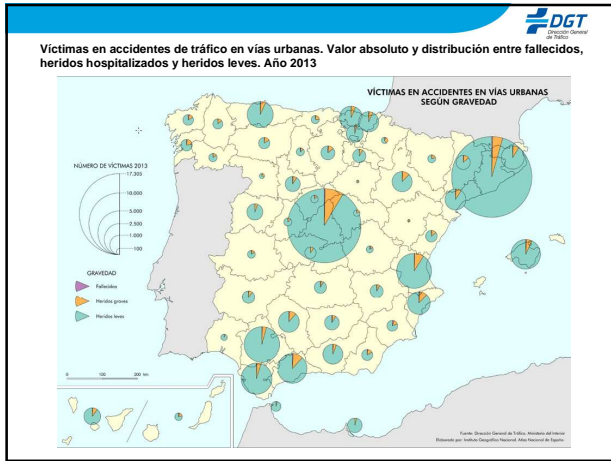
DGT
Dirección General de Tráfico

Víctimas en accidentes de tráfico en vías urbanas. Valor absoluto y distribución entre fallecidos, heridos hospitalizados y heridos leves. Año 2013

VÍCTIMAS EN ACCIDENTES EN VÍAS URBANAS SEGÚN GRAVEDAD

NÚMERO DE VÍCTIMAS 2013
17.305
10.000
5.000
2.500
1.000
100

GRAVEDAD
Fallecidos
Heridos graves
Heridos leves

0 100 200 km

Fuente: Dirección General de Tráfico. Ministerio del Interior
Elaborado por: Instituto Geográfico Nacional. Atlas Nacional de España